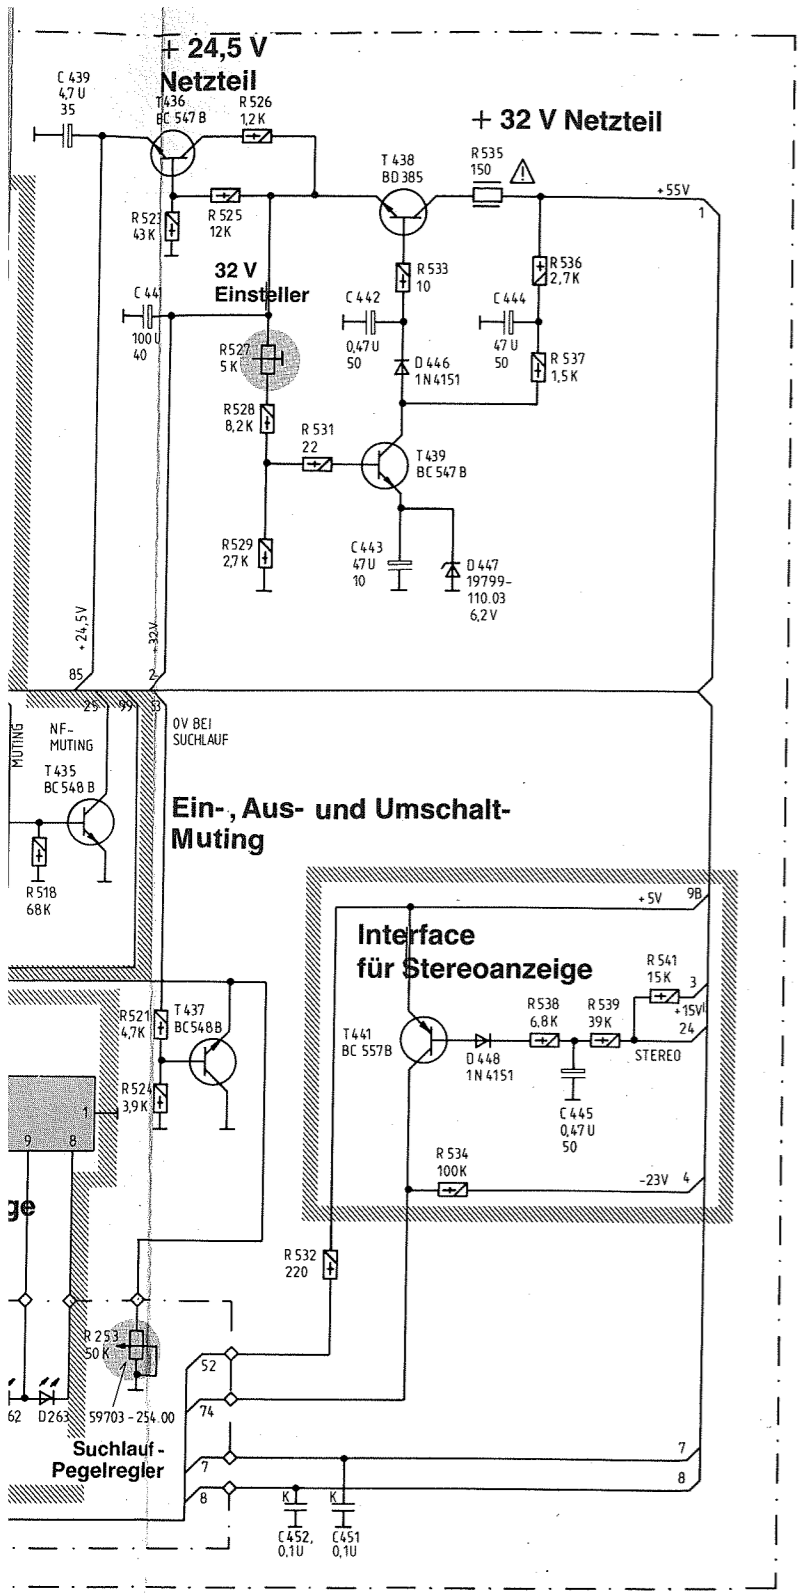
+ 24,5 V
Netzteil

C 439
4,7 U
35

T436
BC 547 B

R 526
1,2 K

+ 32 V Netzteil

T 438
BD 385

R535
150

+55V
1

R 523
43 K

R 525
12 K

32 V
Einsteller

C 441
100 U
40

R 533
10

C 442
0,47 U
50

D 446
1N 4151

R 536
2,7 K

C 444
47 U
50

R 537
1,5 K

R527
5 K

R528
8,2 K

R 531
22

T439
BC 547 B

R529
2,7 K

C 443
47 U
10

D 447
19799-
110.03
6,2 V

+24,5V

+32V

85

2

25

99

53

MUTING

NF-
MUTING

T 435
BC 548 B

0V BEI
SUCHLAUF

Ein-, Aus- und Umschalt-
Muting

R 518
68K

+5V

9B

Interface
für Stereoanzeige

R 541
15K

3

+15V

24

R521
4,7K

T 437
BC548B

R538
6,8K

R 539
39K

T441
BC 557B

D 448
1N 4151

STEREO

R524
3,9K

1

9

8

C 445
0,47 U
50

R 534
100K

-23V

4

ge

R 532
220

R 253
50 K

52

74

62

D263

59703 - 254.00

Suchlauf-
Pegelregler

7

8

7

8

K

K

C452
0,1U

C451
0,1U